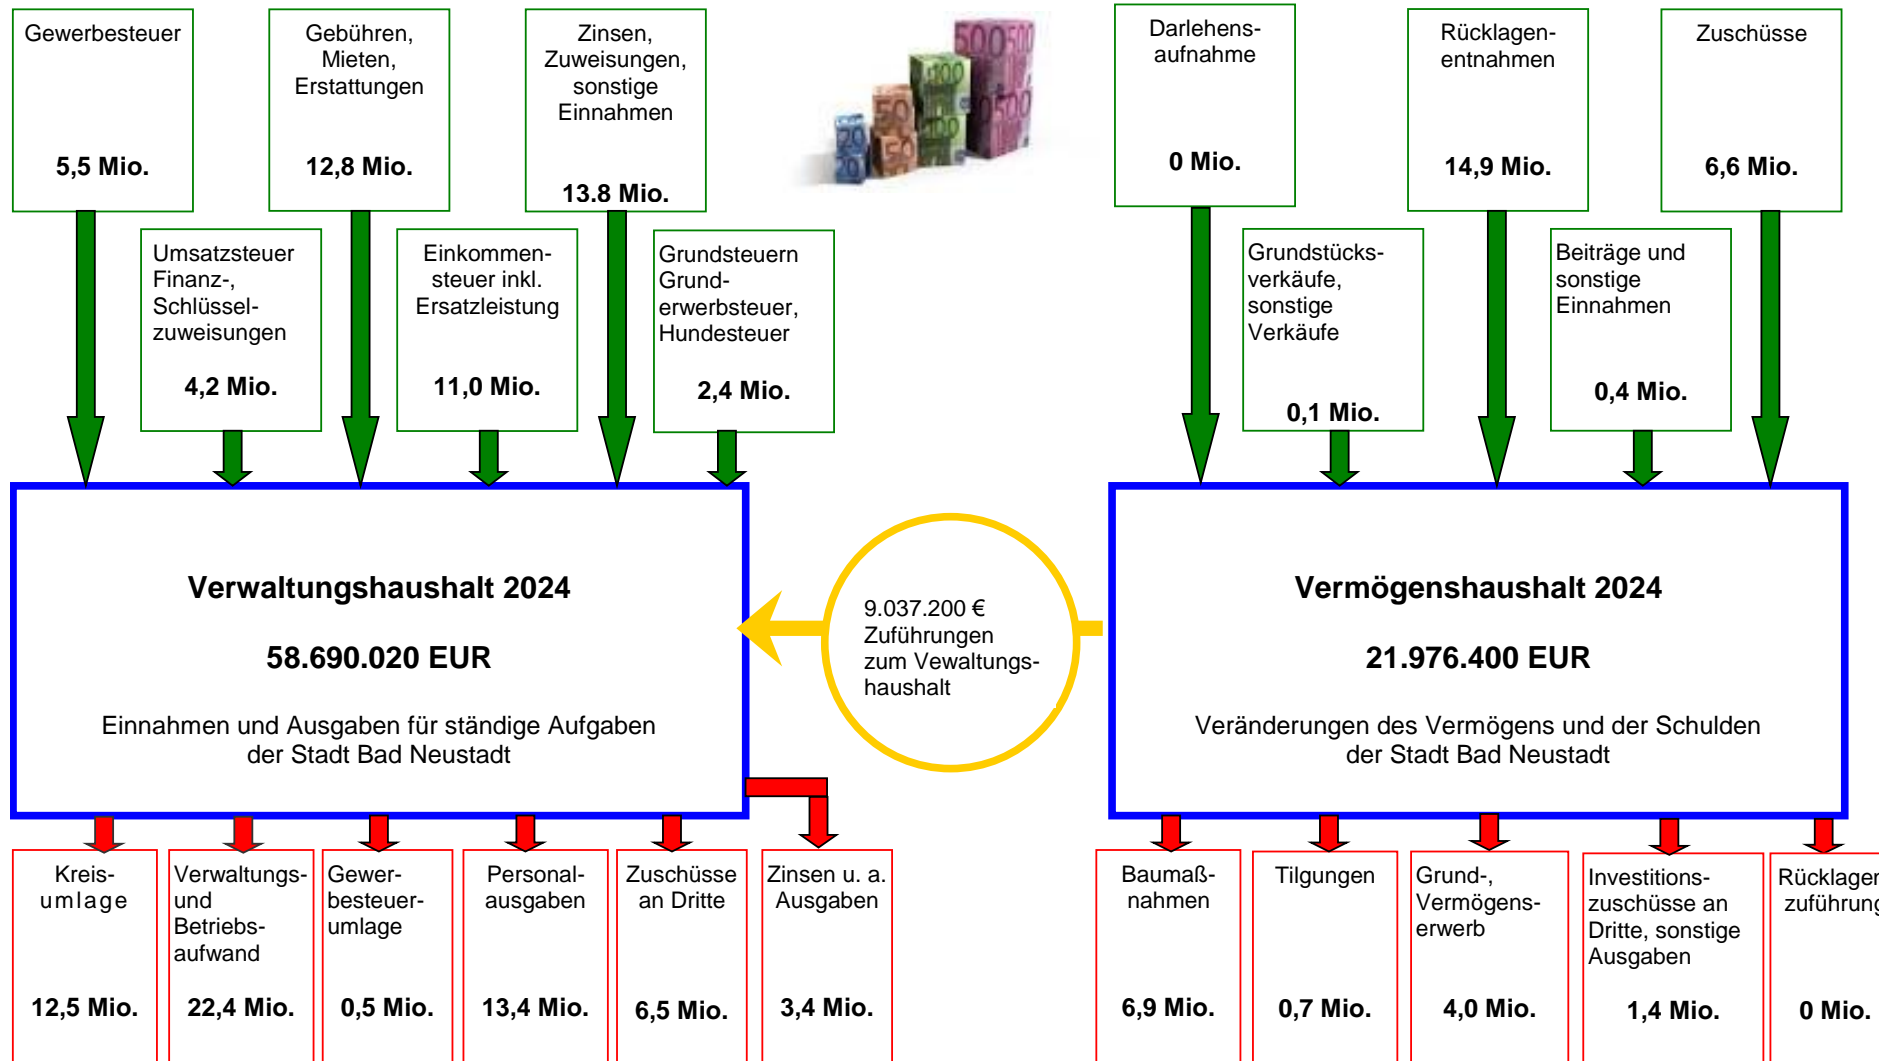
Gewerbesteuer

5,5 Mio.

Gebühren, Mieten, Erstattungen

12,8 Mio.

Zinsen, Zuweisungen, sonstige Einnahmen

13.8 Mio.

Darlehens-aufnahme

0 Mio.

Rücklagen-entnahmen

14,9 Mio.

Zuschüsse

6,6 Mio.

Umsatzsteuer Finanz-, Schlüssel-zuweisungen

4,2 Mio.

Einkommen-steuer inkl. Ersatzleistung

11,0 Mio.

Grundsteuern Grund-erwerbsteuer, Hundesteuer

2,4 Mio.

Grundstücks-verkäufe, sonstige Verkäufe

0,1 Mio.

Beiträge und sonstige Einnahmen

0,4 Mio.

Verwaltungshaushalt 2024

58.690.020 EUR

Einnahmen und Ausgaben für ständige Aufgaben der Stadt Bad Neustadt

9.037.200 € Zuführungen zum Vewaltungs-haushalt

Vermögenshaushalt 2024

21.976.400 EUR

Veränderungen des Vermögens und der Schulden der Stadt Bad Neustadt

Kreis-umlage

12,5 Mio.

Verwaltungs- und Betriebs-aufwand

22,4 Mio.

Gewer-besteuer-umlage

0,5 Mio.

Personal-ausgaben

13,4 Mio.

Zuschüsse an Dritte

6,5 Mio.

Zinsen u. a. Ausgaben

3,4 Mio.

Baumaß-nahmen

6,9 Mio.

Tilgungen

0,7 Mio.

Grund-, Vermögens-erwerb

4,0 Mio.

Investitions-zuschüsse an Dritte, sonstige Ausgaben

1,4 Mio.

Rücklagen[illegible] zuführung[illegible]

0 Mio.